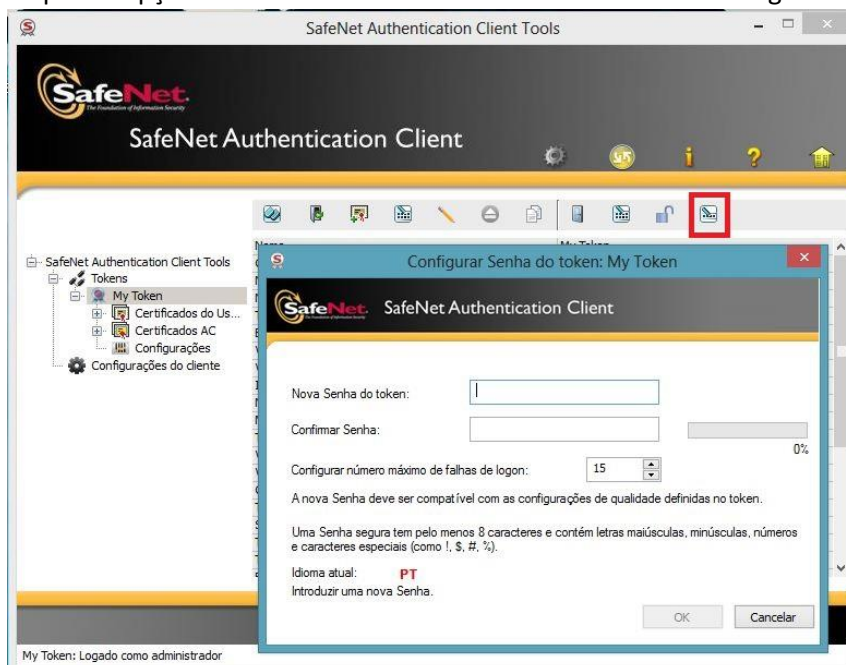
SafeNet Authentication Client Tools

SafeNet
The Foundation of Information Security

SafeNet Authentication Client

SafeNet Authentication Client Tools
Tokens
My Token
Certificados do Us...
Certificados AC
Configurações
Configurações do cliente

Nome
My Token

Configurar Senha do token: My Token

SafeNet SafeNet Authentication Client

Nova Senha do token:

Confirmar Senha:

0%

Configurar número máximo de falhas de logon: 15

A nova Senha deve ser compat ível com as configurações de qualidade definidas no token.

Uma Senha segura tem pelo menos 8 caracteres e contém letras maiúsculas, minúsculas, números e caracteres especiais (como !, $, #, %).

Idioma atual: PT
Introduzir uma nova Senha.

OK Cancelar

My Token: Logado como administrador